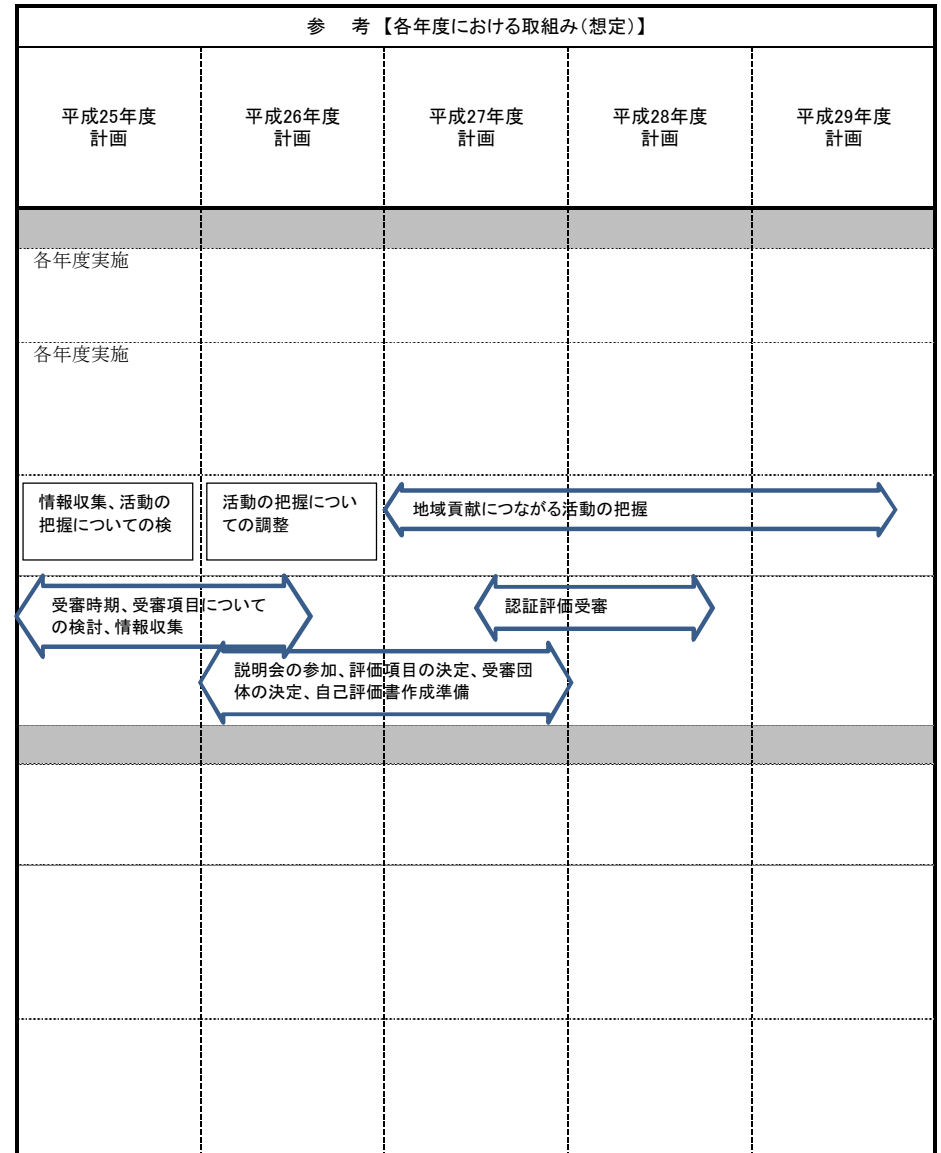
参　考【各年度における取組み(想定)】

| 平成25年度 計画 | 平成26年度 計画 | 平成27年度 計画 | 平成28年度 計画 | 平成29年度 計画 |
|---|---|---|---|---|
| | | | | |
| 各年度実施 | | | | |
| 各年度実施 | | | | |
| 情報収集、活動の把握についての検 | 活動の把握についての調整 | 地域貢献につながる活動の把握 | | |
| 受審時期、受審項目についての検討、情報収集 | | | 認証評価受審 | |
| | 説明会の参加、評価項目の決定、受審団体の決定、自己評価書作成準備 | | | |